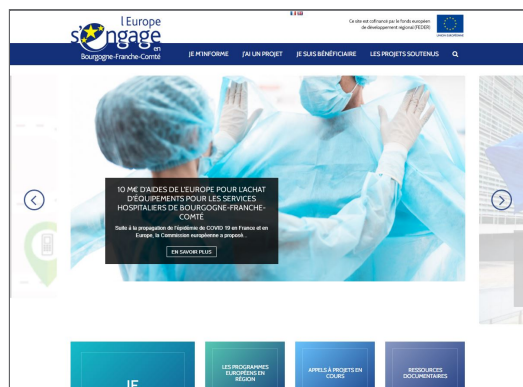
l'Europe s'engage en Bourgogne-Franche-Comté

Ce site est cofinancé par le fonds européen de développement régional (FEDER)

UNION EUROPÉENNE

JE M'INFORME J'AI UN PROJET JE SUIS BÉNÉFICIAIRE LES PROJETS SOUTENUS

10 M€ D'AIDES DE L'EUROPE POUR L'ACHAT D'ÉQUIPEMENTS POUR LES SERVICES HOSPITALIERS DE BOURGOGNE-FRANCHE-COMTÉ

Suite à la propagation de l'épidémie de COVID 19 en France et en Europe, la Commission européenne a proposé...

EN SAVOIR PLUS

JE

LES PROGRAMMES EUROPÉENS EN RÉGION

APPELS À PROJETS EN COURS

RESSOURCES DOCUMENTAIRES